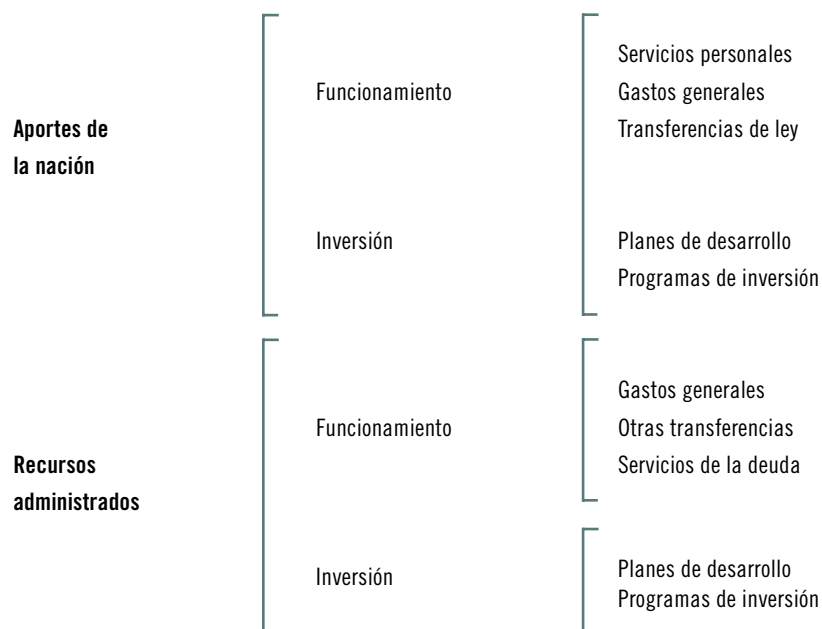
Aportes de la nación

Funcionamiento

Servicios personales
Gastos generales
Transferencias de ley

Inversión

Planes de desarrollo
Programas de inversión

Recursos administrados

Funcionamiento

Gastos generales
Otras transferencias
Servicios de la deuda

Inversión

Planes de desarrollo
Programas de inversión